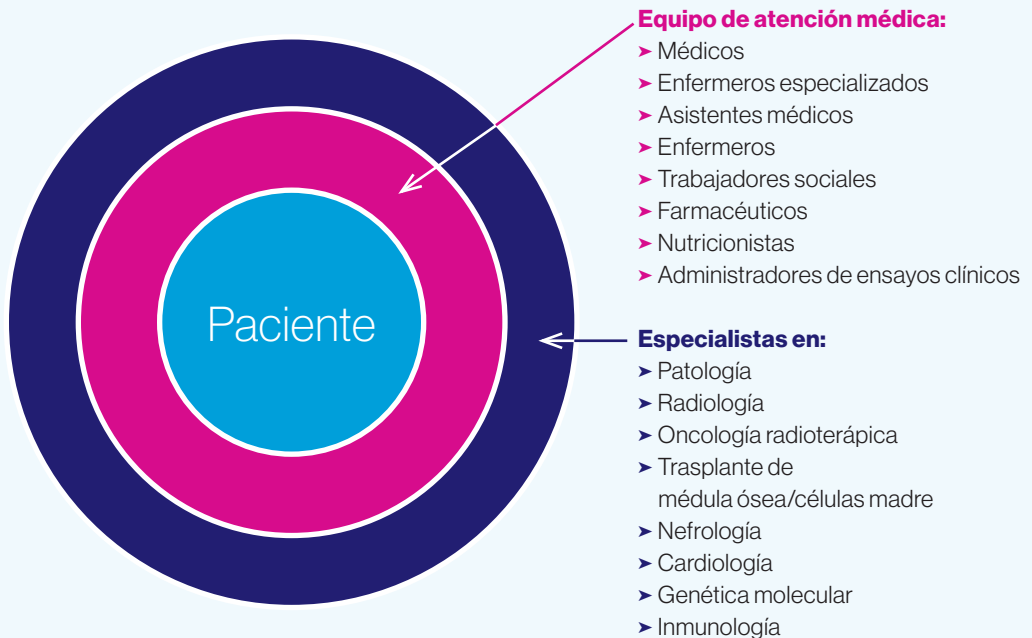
Paciente

Equipo de atención médica:
➤ Médicos
➤ Enfermeros especializados
➤ Asistentes médicos
➤ Enfermeros
➤ Trabajadores sociales
➤ Farmacéuticos
➤ Nutricionistas
➤ Administradores de ensayos clínicos

Especialistas en:
➤ Patología
➤ Radiología
➤ Oncología radioterápica
➤ Trasplante de médula ósea/células madre
➤ Nefrología
➤ Cardiología
➤ Genética molecular
➤ Inmunología